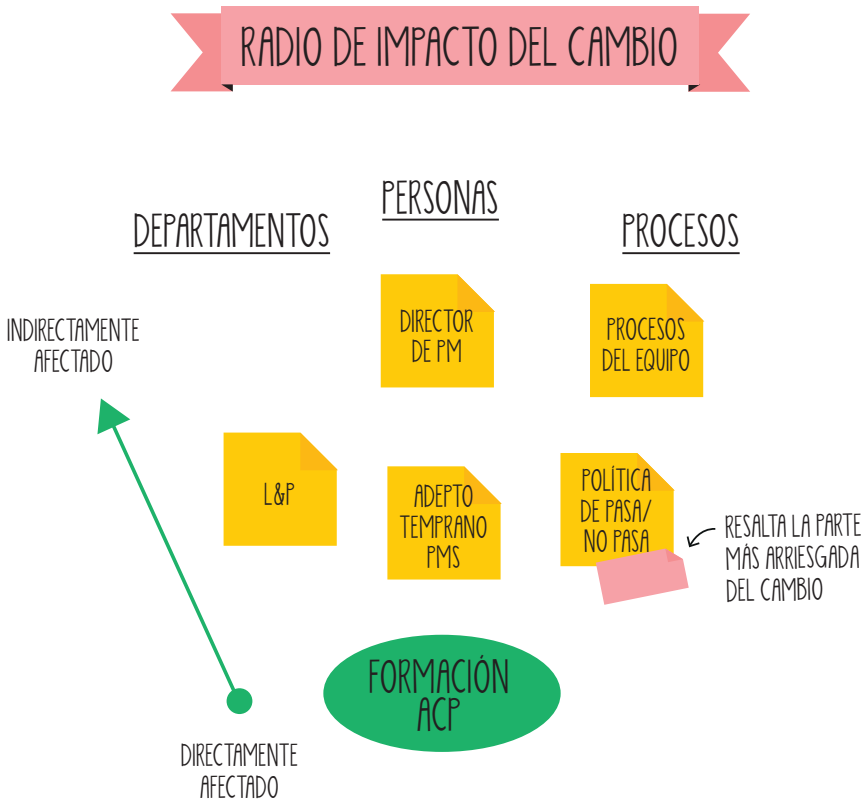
RADIO DE IMPACTO DEL CAMBIO

PERSONAS

DEPARTAMENTOS

PROCESOS

INDIRECTAMENTE AFECTADO

DIRECTOR DE PM

PROCESOS DEL EQUIPO

L&P

ADEPTO TEMPRANO PMS

POLÍTICA DE PASA/ NO PASA

RESALTA LA PARTE MÁS ARRIESGADA DEL CAMBIO

FORMACIÓN ACP

DIRECTAMENTE AFECTADO